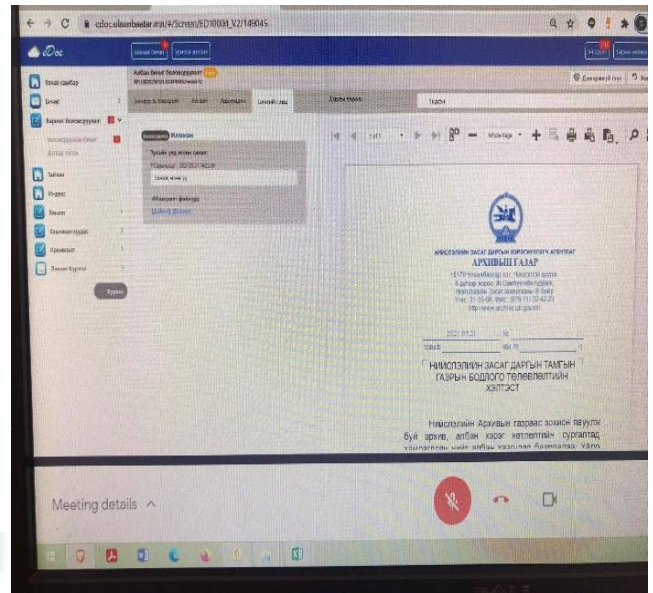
edoc.ulaanbaatar.mn/#/Screen/ED10008_V2/149045

eDoc

Албан бичиг боловсруулах

Ирсэн бичиг

Баримт бичиг боловсруулах

Гэрээ

Тайлан

Тушаал

Хяналт

Архивын газар

НИЙСЛЭЛИЙН ЗАСАГ ДАРГЫН ХЭРЭГЖҮҮЛЭГЧ АГЕНТЛАГ
АРХИВЫН ГАЗАР

http://www.archive.ub.gov.mn

2021.01.21 №

НИЙСЛЭЛИЙН ЗАСАГ ДАРГЫН ТАМГЫН ГАЗРЫН БОДЛОГО ТӨЛӨВЛӨЛТИЙН ХЭЛТЭСТ

Нийслэлийн Архивын газраас зохион явуулж буй архив, албан хэрэг хөтлөлтийн сургалтад

Meeting details ^